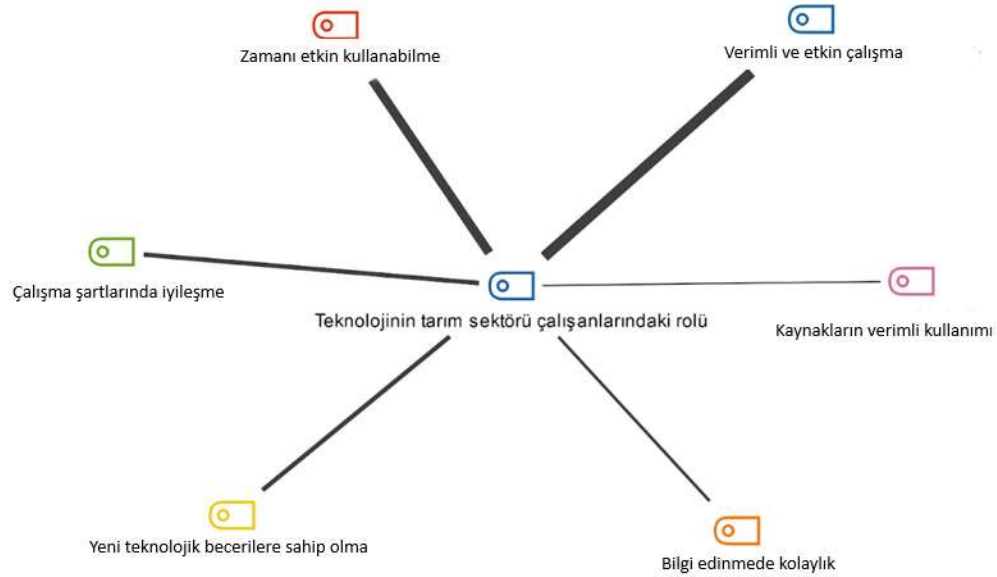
Zamanı etkin kullanabilme

Verimli ve etkin çalışma

Çalışma şartlarında iyileşme

Teknolojinin tarım sektörü çalışanlarındaki rolü

Kaynakların verimli kullanımı

Yeni teknolojik becerilere sahip olma

Bilgi edinmede kolaylık